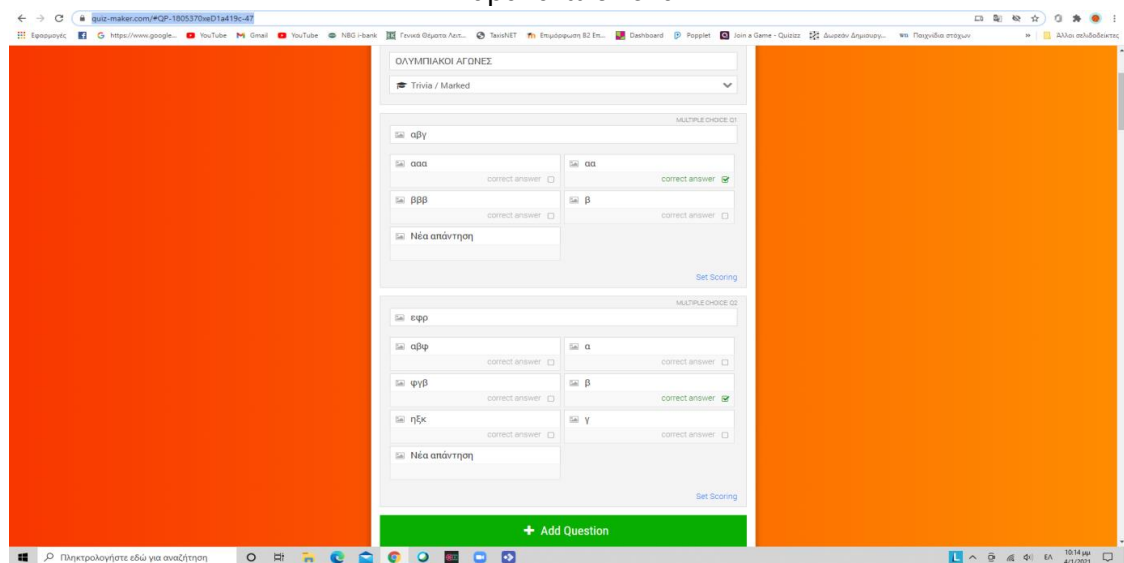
quiz-maker.com/#QP-1805370xeD1a419c-47

Εφαρμογές G https://www.google... YouTube Gmail YouTube NBG i-bank Γενικά Θέματα Λειτ... TaxisNET Επιμόρφωση Β2 Επ... Dashboard Popplet Join a Game - Quizizz Δωρεάν Δημιουργ... Παιχνίδια στόχων » Άλλοι σελιδοδείκτες

ΟΛΥΜΠΙΑΚΟΙ ΑΓΩΝΕΣ

Trivia / Marked

MULTIPLE CHOICE Q1

αβγ

ααα
correct answer

αα
correct answer

βββ
correct answer

β
correct answer

Νέα απάντηση

Set Scoring

MULTIPLE CHOICE Q2

εφρ

αβφ
correct answer

α
correct answer

φγβ
correct answer

β
correct answer

ηξκ
correct answer

γ
correct answer

Νέα απάντηση

Set Scoring

+ Add Question

Πληκτρολογήστε εδώ για αναζήτηση

ΕΛ 10:14 μμ 4/1/2021